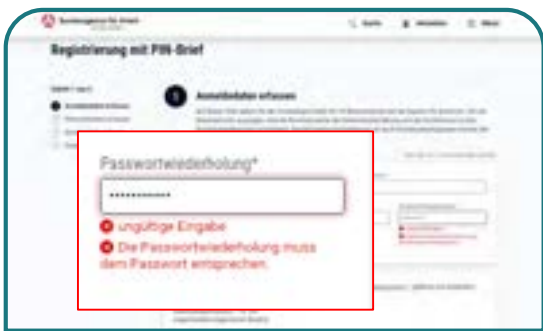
Bundesagentur für Arbeit

Suche

Anmelden

Menü

Registrierung mit PIN-Brief

1

Anmeldedaten erfassen

Passwortwiederholung*

••••••••••••

ungültige Eingabe

Die Passwortwiederholung muss dem Passwort entsprechen.